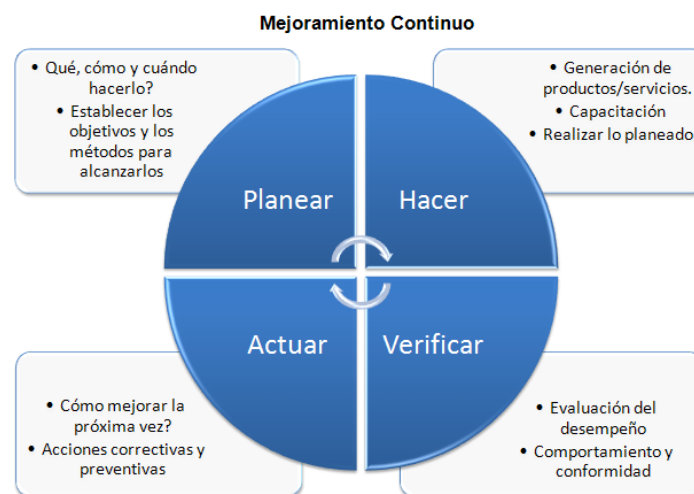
Mejoramiento Continuo

• Qué, cómo y cuándo hacerlo?
• Establecer los objetivos y los métodos para alcanzarlos

• Generación de productos/servicios.
• Capacitación
• Realizar lo planeado

Planear

Hacer

Actuar

Verificar

• Cómo mejorar la próxima vez?
• Acciones correctivas y preventivas

• Evaluación del desempeño
• Comportamiento y conformidad